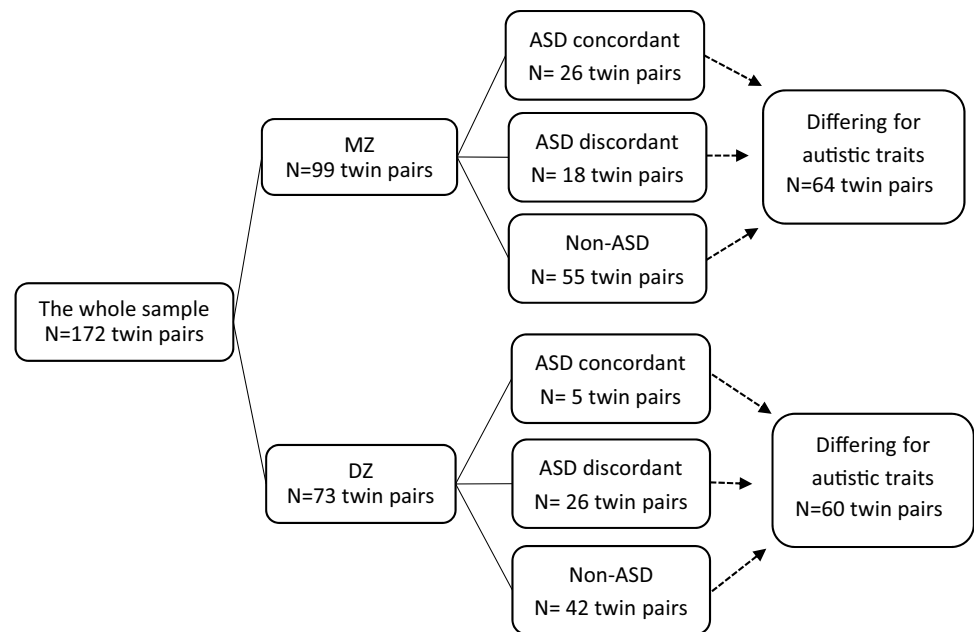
The whole sample
N=172 twin pairs

MZ
N=99 twin pairs

ASD concordant
N= 26 twin pairs

ASD discordant
N= 18 twin pairs

Non-ASD
N= 55 twin pairs

Differing for autistic traits
N=64 twin pairs

DZ
N=73 twin pairs

ASD concordant
N= 5 twin pairs

ASD discordant
N= 26 twin pairs

Non-ASD
N= 42 twin pairs

Differing for autistic traits
N=60 twin pairs